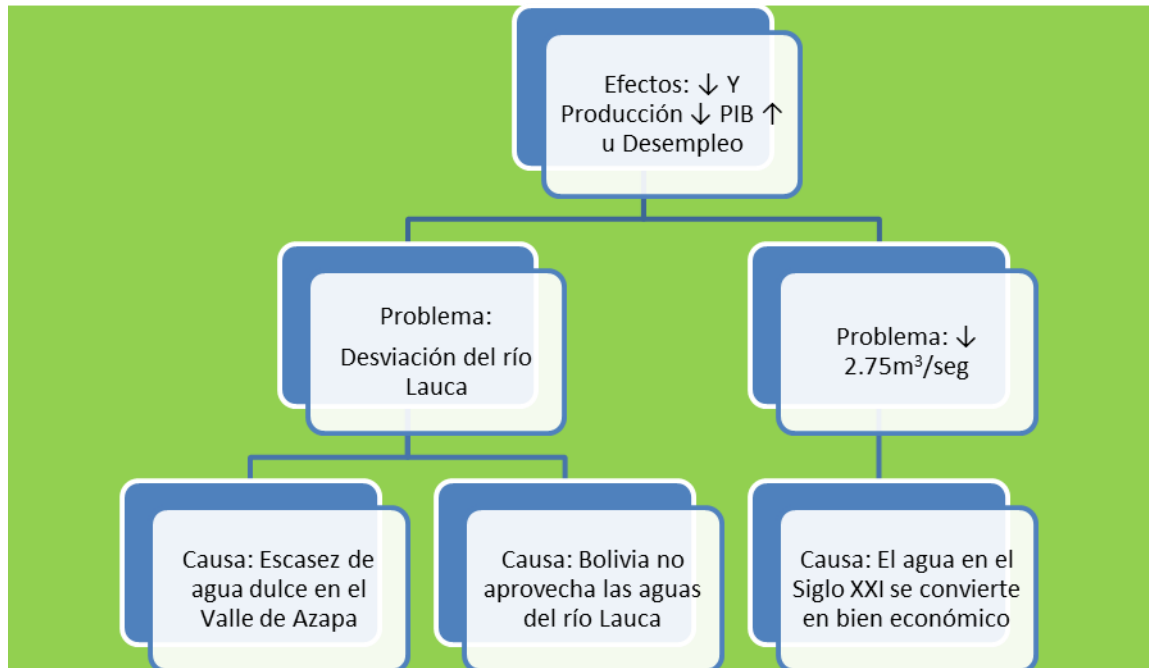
Efectos: ↓ Y Producción ↓ PIB ↑ u Desempleo

Problema:

Desviación del río Lauca

Problema: ↓ $2.75m^3$/seg

Causa: Escasez de agua dulce en el Valle de Azapa

Causa: Bolivia no aprovecha las aguas del río Lauca

Causa: El agua en el Siglo XXI se convierte en bien económico